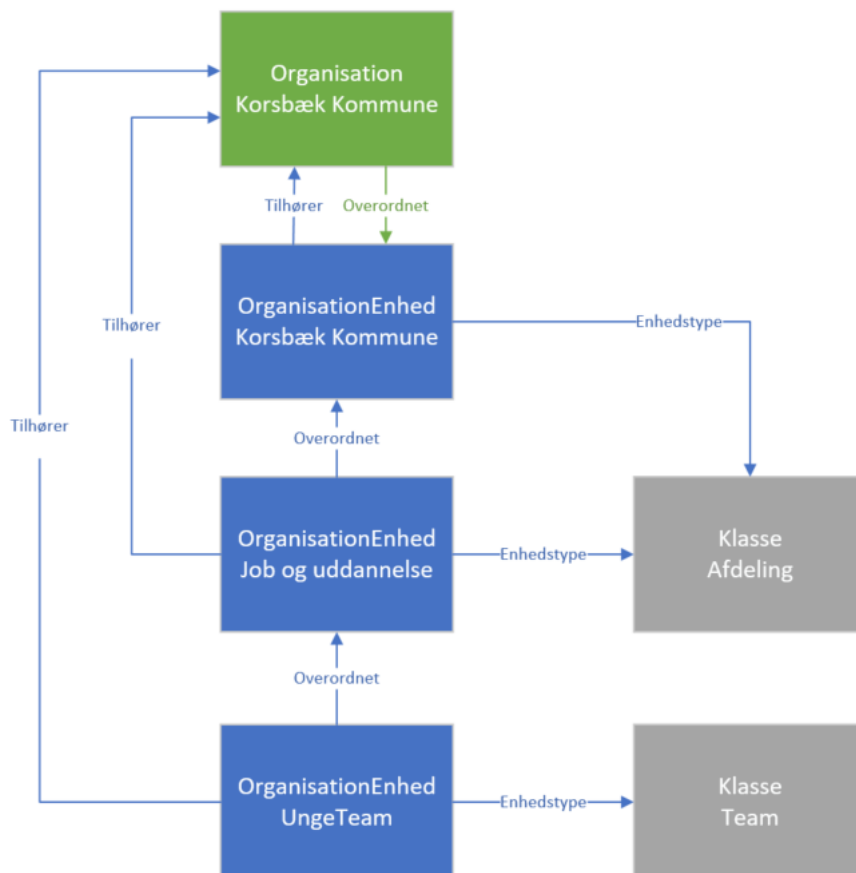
Organisation
Korsbæk Kommune

Tilhører

Overordnet

Tilhører

OrganisationEnhed
Korsbæk Kommune

Enhedstype

Tilhører

Overordnet

OrganisationEnhed
Job og uddannelse

Enhedstype

Klasse
Afdeling

Overordnet

OrganisationEnhed
UngeTeam

Enhedstype

Klasse
Team